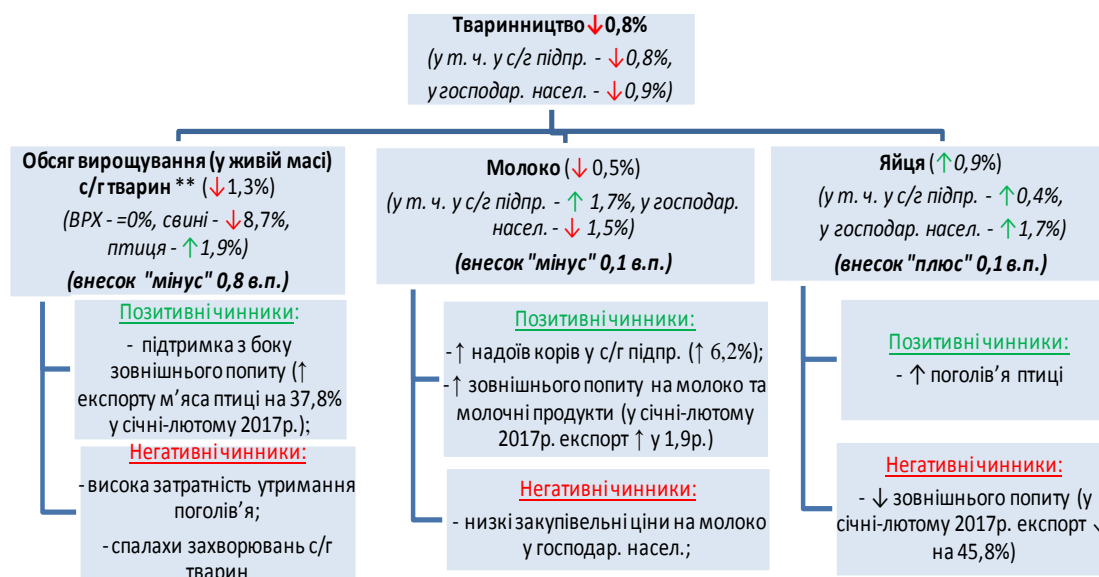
**Тваринництво↓0,8%**
*(у т. ч. у с/г підпр. - ↓0,8%, у господар. насел. - ↓0,9%)*

**Обсяг вирощування (у живій масі) с/г тварин** ** (↓1,3%)
*(ВРХ - =0%, свині - ↓8,7%, птиця - ↑1,9%)*
***(внесок "мінус" 0,8 в.п.)***

Позитивні чинники:
- підтримка з боку зовнішнього попиту (↑ експорту м'яса птиці на 37,8% у січні-лютому 2017р.);

Негативні чинники:
- висока затратність утримання поголів'я;
- спалахи захворювань с/г тварин

**Молоко** (↓ 0,5%)
*(у т. ч. у с/г підпр. - ↑ 1,7%, у господар. насел. - ↓ 1,5%)*
***(внесок "мінус" 0,1 в.п.)***

Позитивні чинники:
-↑ надоїв корів у с/г підпр. (↑ 6,2%);
-↑ зовнішнього попиту на молоко та молочні продукти (у січні-лютому 2017р. експорт ↑ у 1,9р.)

Негативні чинники:
- низькі закупівельні ціни на молоко у господар. насел.;

**Яйця** (↑0,9%)
*(у т. ч. у с/г підпр. - ↑0,4%, у господар. насел. - ↑1,7%)*
***(внесок "плюс" 0,1 в.п.)***

Позитивні чинники:
- ↑ поголів'я птиці

Негативні чинники:
- ↓ зовнішнього попиту (у січні-лютому 2017р. експорт ↓ на 45,8%)